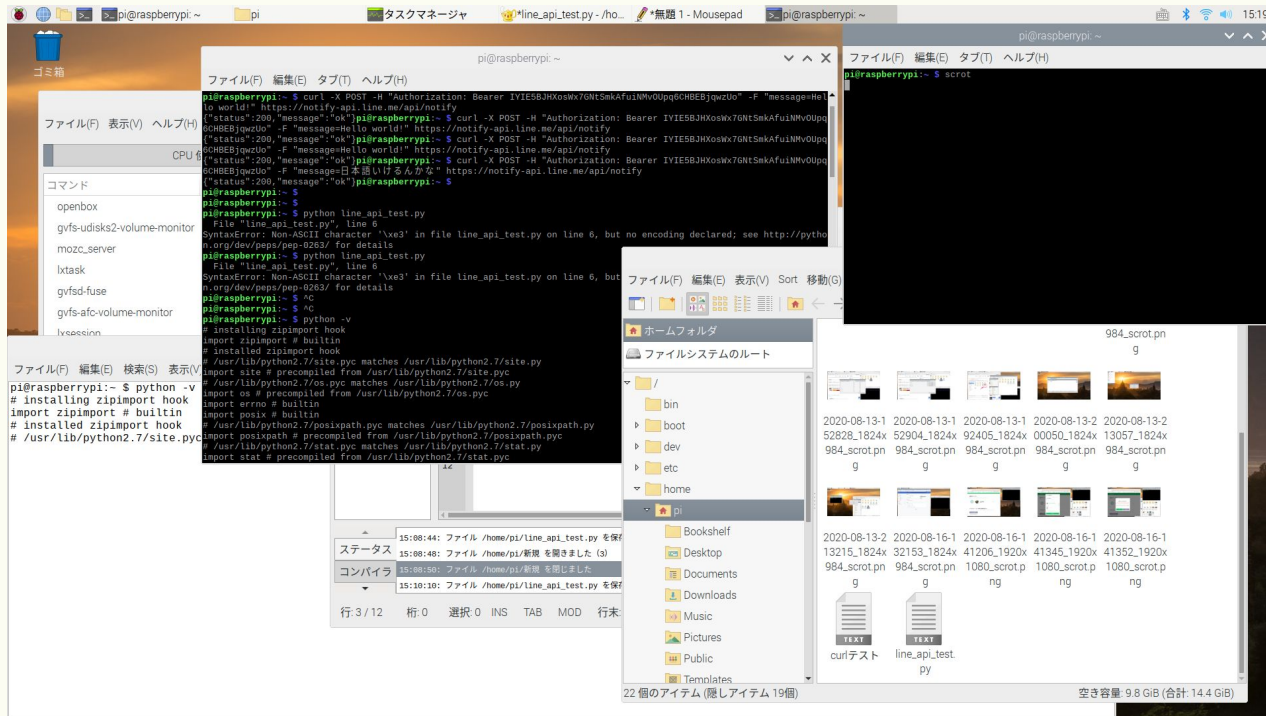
pi@raspberrypi: ~ pi タスクマネージャ *line_api_test.py - /ho... *無題 1 - Mousepad pi@raspberrypi: ~ 15:19

ゴミ箱

pi@raspberrypi: ~

ファイル(F) 編集(E) タブ(T) ヘルプ(H)

pi@raspberrypi:~ $ curl -X POST -H "Authorization: Bearer IYIE5BJHXosWx7GNtSmkAfuiNMvOUpq6CHBEBjqwzUo" -F "message=Hello world!" https://notify-api.line.me/api/notify
{"status":200,"message":"ok"}pi@raspberrypi:~ $ curl -X POST -H "Authorization: Bearer IYIE5BJHXosWx7GNtSmkAfuiNMvOUpq6CHBEBjqwzUo" -F "message=Hello world!" https://notify-api.line.me/api/notify
{"status":200,"message":"ok"}pi@raspberrypi:~ $ curl -X POST -H "Authorization: Bearer IYIE5BJHXosWx7GNtSmkAfuiNMvOUpq6CHBEBjqwzUo" -F "message=Hello world!" https://notify-api.line.me/api/notify
{"status":200,"message":"ok"}pi@raspberrypi:~ $ curl -X POST -H "Authorization: Bearer IYIE5BJHXosWx7GNtSmkAfuiNMvOUpq6CHBEBjqwzUo" -F "message=日本語いけるんかな" https://notify-api.line.me/api/notify
{"status":200,"message":"ok"}pi@raspberrypi:~ $
pi@raspberrypi:~ $
pi@raspberrypi:~ $
pi@raspberrypi:~ $ python line_api_test.py
File "line_api_test.py", line 6
SyntaxError: Non-ASCII character '\xe3' in file line_api_test.py on line 6, but no encoding declared; see http://python.org/dev/peps/pep-0263/ for details
pi@raspberrypi:~ $ python line_api_test.py
File "line_api_test.py", line 6
SyntaxError: Non-ASCII character '\xe3' in file line_api_test.py on line 6, but no encoding declared; see http://python.org/dev/peps/pep-0263/ for details
pi@raspberrypi:~ $ ^C
pi@raspberrypi:~ $ ^C
pi@raspberrypi:~ $ python -v
# installing zipimport hook
import zipimport # builtin
# installed zipimport hook
# /usr/lib/python2.7/site.pyc matches /usr/lib/python2.7/site.py
import site # precompiled from /usr/lib/python2.7/site.pyc
# /usr/lib/python2.7/os.pyc matches /usr/lib/python2.7/os.py
import os # precompiled from /usr/lib/python2.7/os.pyc
import errno # builtin
import posix # builtin
# /usr/lib/python2.7/posixpath.pyc matches /usr/lib/python2.7/posixpath.py
import posixpath # precompiled from /usr/lib/python2.7/posixpath.pyc
# /usr/lib/python2.7/stat.pyc matches /usr/lib/python2.7/stat.py
import stat # precompiled from /usr/lib/python2.7/stat.pyc

pi@raspberrypi: ~
ファイル(F) 編集(E) タブ(T) ヘルプ(H)
pi@raspberrypi:~ $ scrot

ファイル(F) 表示(V) ヘルプ(H)
CPU
コマンド
openbox
gvfs-udisks2-volume-monitor
mozc_server
lxtask
gvfsd-fuse
gvfs-afc-volume-monitor
lxsession

ファイル(F) 編集(E) 検索(S) 表示(V
pi@raspberrypi:~ $ python -v
# installing zipimport hook
import zipimport # builtin
# installed zipimport hook
# /usr/lib/python2.7/site.pyc

12
15:08:44: ファイル /home/pi/line_api_test.py を保
15:08:48: ファイル /home/pi/新規 を開きました (3)
15:08:50: ファイル /home/pi/新規 を閉じました
15:10:10: ファイル /home/pi/line_api_test.py を保
ステータス
コンパイラ
行: 3 / 12 桁: 0 選択: 0 INS TAB MOD 行末:

ファイル(F) 編集(E) 表示(V) Sort 移動(G)
ホームフォルダ
ファイルシステムのルート
/
bin
boot
dev
etc
home
pi
Bookshelf
Desktop
Documents
Downloads
Music
Pictures
Public
Templates

984_scrot.png
2020-08-13-152828_1824x984_scrot.png
2020-08-13-152904_1824x984_scrot.png
2020-08-13-192405_1824x984_scrot.png
2020-08-13-200050_1824x984_scrot.png
2020-08-13-213057_1824x984_scrot.png
2020-08-13-213215_1824x984_scrot.png
2020-08-16-132153_1824x984_scrot.png
2020-08-16-141206_1920x1080_scrot.png
2020-08-16-141345_1920x1080_scrot.png
2020-08-16-141352_1920x1080_scrot.png
TEXT
curlテスト
TEXT
line_api_test.py

22 個のアイテム (隠しアイテム 19個)
空き容量: 9.8 GiB (合計: 14.4 GiB)